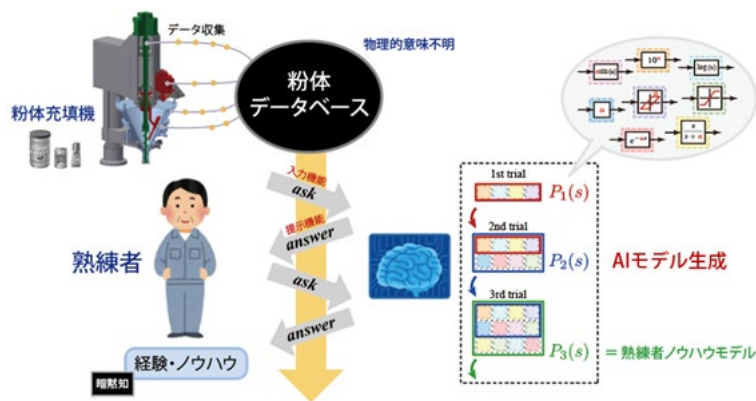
データ収集

物理的意味不明

粉体
データベース

粉体充填機

入力機能
ask

提示機能
answer

ask

answer

熟練者

経験・ノウハウ

暗黙知

$\mathrm{diff}(x)$

$10^x$

$\log(x)$

$a$

$e^{-x}$

1st trial
$P_1(s)$

2nd trial
$P_2(s)$

3rd trial
$P_3(s)$

AIモデル生成

＝熟練者ノウハウモデル